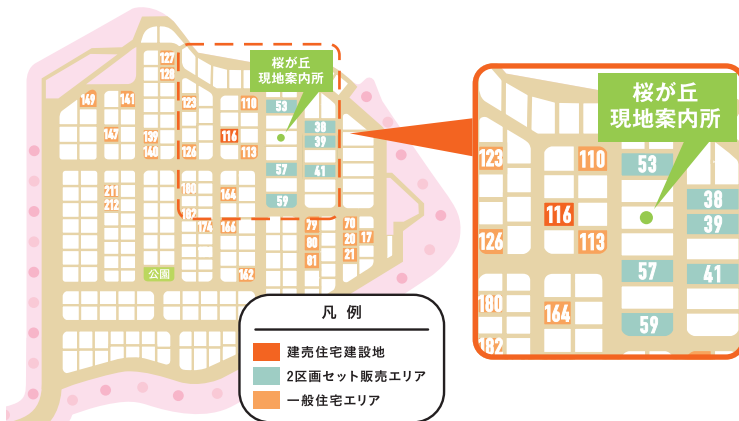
桜が丘
現地案内所

127
128
149
141
147
139
140
211
212
123
126
110
116
113
53
38
39
57
41
59
180
182
164
174
166
79
80
81
70
20
17
21
公園
162

桜が丘
現地案内所
123
110
53
38
39
116
113
126
57
41
180
164
59
182

凡 例
建売住宅建設地
2区画セット販売エリア
一般住宅エリア